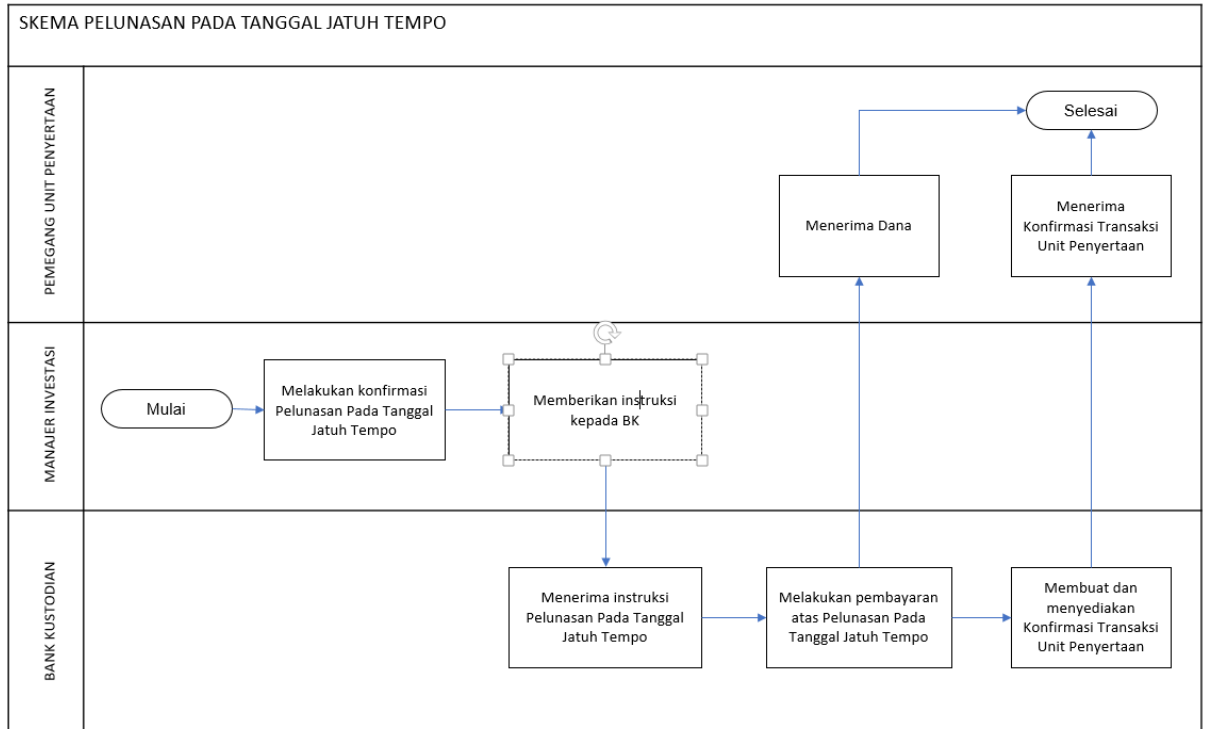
SKEMA PELUNASAN PADA TANGGAL JATUH TEMPO

PEMEGANG UNIT PENYERTAAN

Selesai

Menerima Dana

Menerima Konfirmasi Transaksi Unit Penyertaan

MANAJER INVESTASI

Mulai

Melakukan konfirmasi Pelunasan Pada Tanggal Jatuh Tempo

Memberikan instruksi kepada BK

BANK KUSTODIAN

Menerima instruksi Pelunasan Pada Tanggal Jatuh Tempo

Melakukan pembayaran atas Pelunasan Pada Tanggal Jatuh Tempo

Membuat dan menyediakan Konfirmasi Transaksi Unit Penyertaan